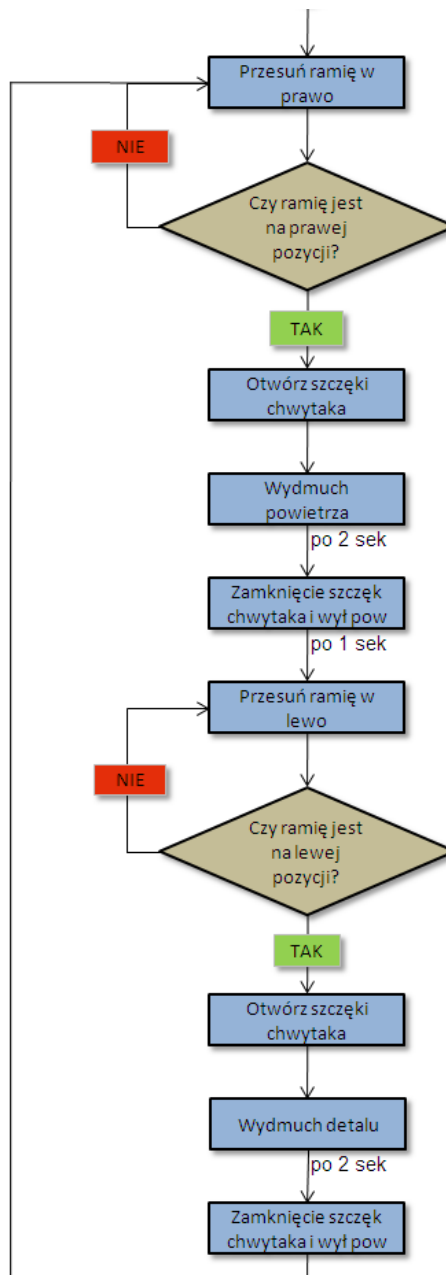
Przesuń ramię w prawo

NIE

Czy ramię jest na prawej pozycji?

TAK

Otwórz szczęki chwytaka

Wydmuch powietrza

po 2 sek

Zamknięcie szczęk chwytaka i wył pow

po 1 sek

Przesuń ramię w lewo

NIE

Czy ramię jest na lewej pozycji?

TAK

Otwórz szczęki chwytaka

Wydmuch detalu

po 2 sek

Zamknięcie szczęk chwytaka i wył pow